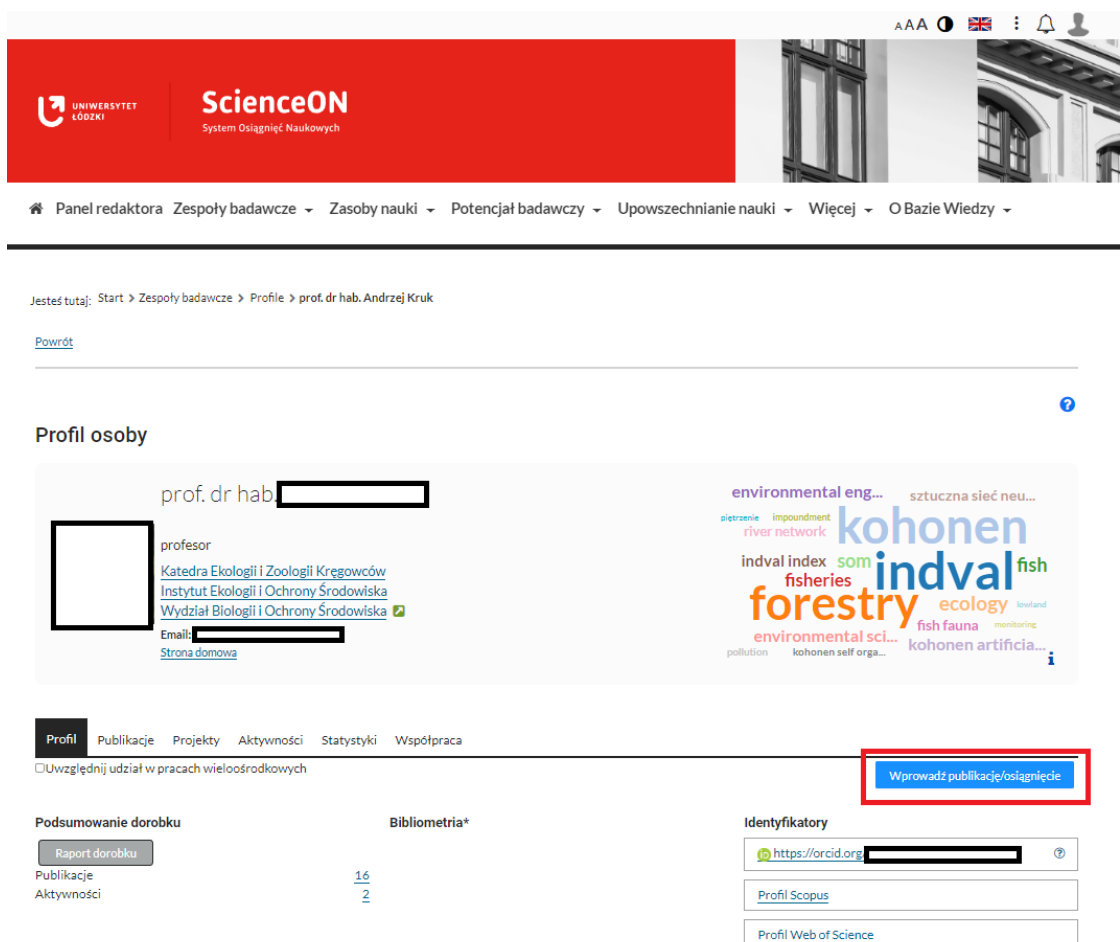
AAA

UNIWERSYTET ŁÓDZKI

ScienceON
System Osiągnięć Naukowych

Panel redaktora Zespoły badawcze Zasoby nauki Potencjał badawczy Upowszechnianie nauki Więcej O Bazie Wiedzy

Jesteś tutaj: Start > Zespoły badawcze > Profile > prof. dr hab. Andrzej Kruk

Powrót

Profil osoby

prof. dr hab. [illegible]

profesor
Katedra Ekologii i Zoologii Kręgowców
Instytut Ekologii i Ochrony Środowiska
Wydział Biologii i Ochrony Środowiska
Email: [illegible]
Strona domowa

environmental eng... sztuczna sieć neu... piętrzenie impoundment kohonen river network indval index som indval fish fisheries forestry ecology lowland fish fauna monitoring environmental sci... kohonen artificia... pollution kohonen self orga...

Profil Publikacje Projekty Aktywności Statystyki Współpraca

Uwzględnij udział w pracach wieloośrodkowych

Wprowadź publikację/osiągnięcie

Podsumowanie dorobku
Raport dorobku
Publikacje 16
Aktywności 2

Bibliometria*

Identyfikatory
https://orcid.org/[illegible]
Profil Scopus
Profil Web of Science